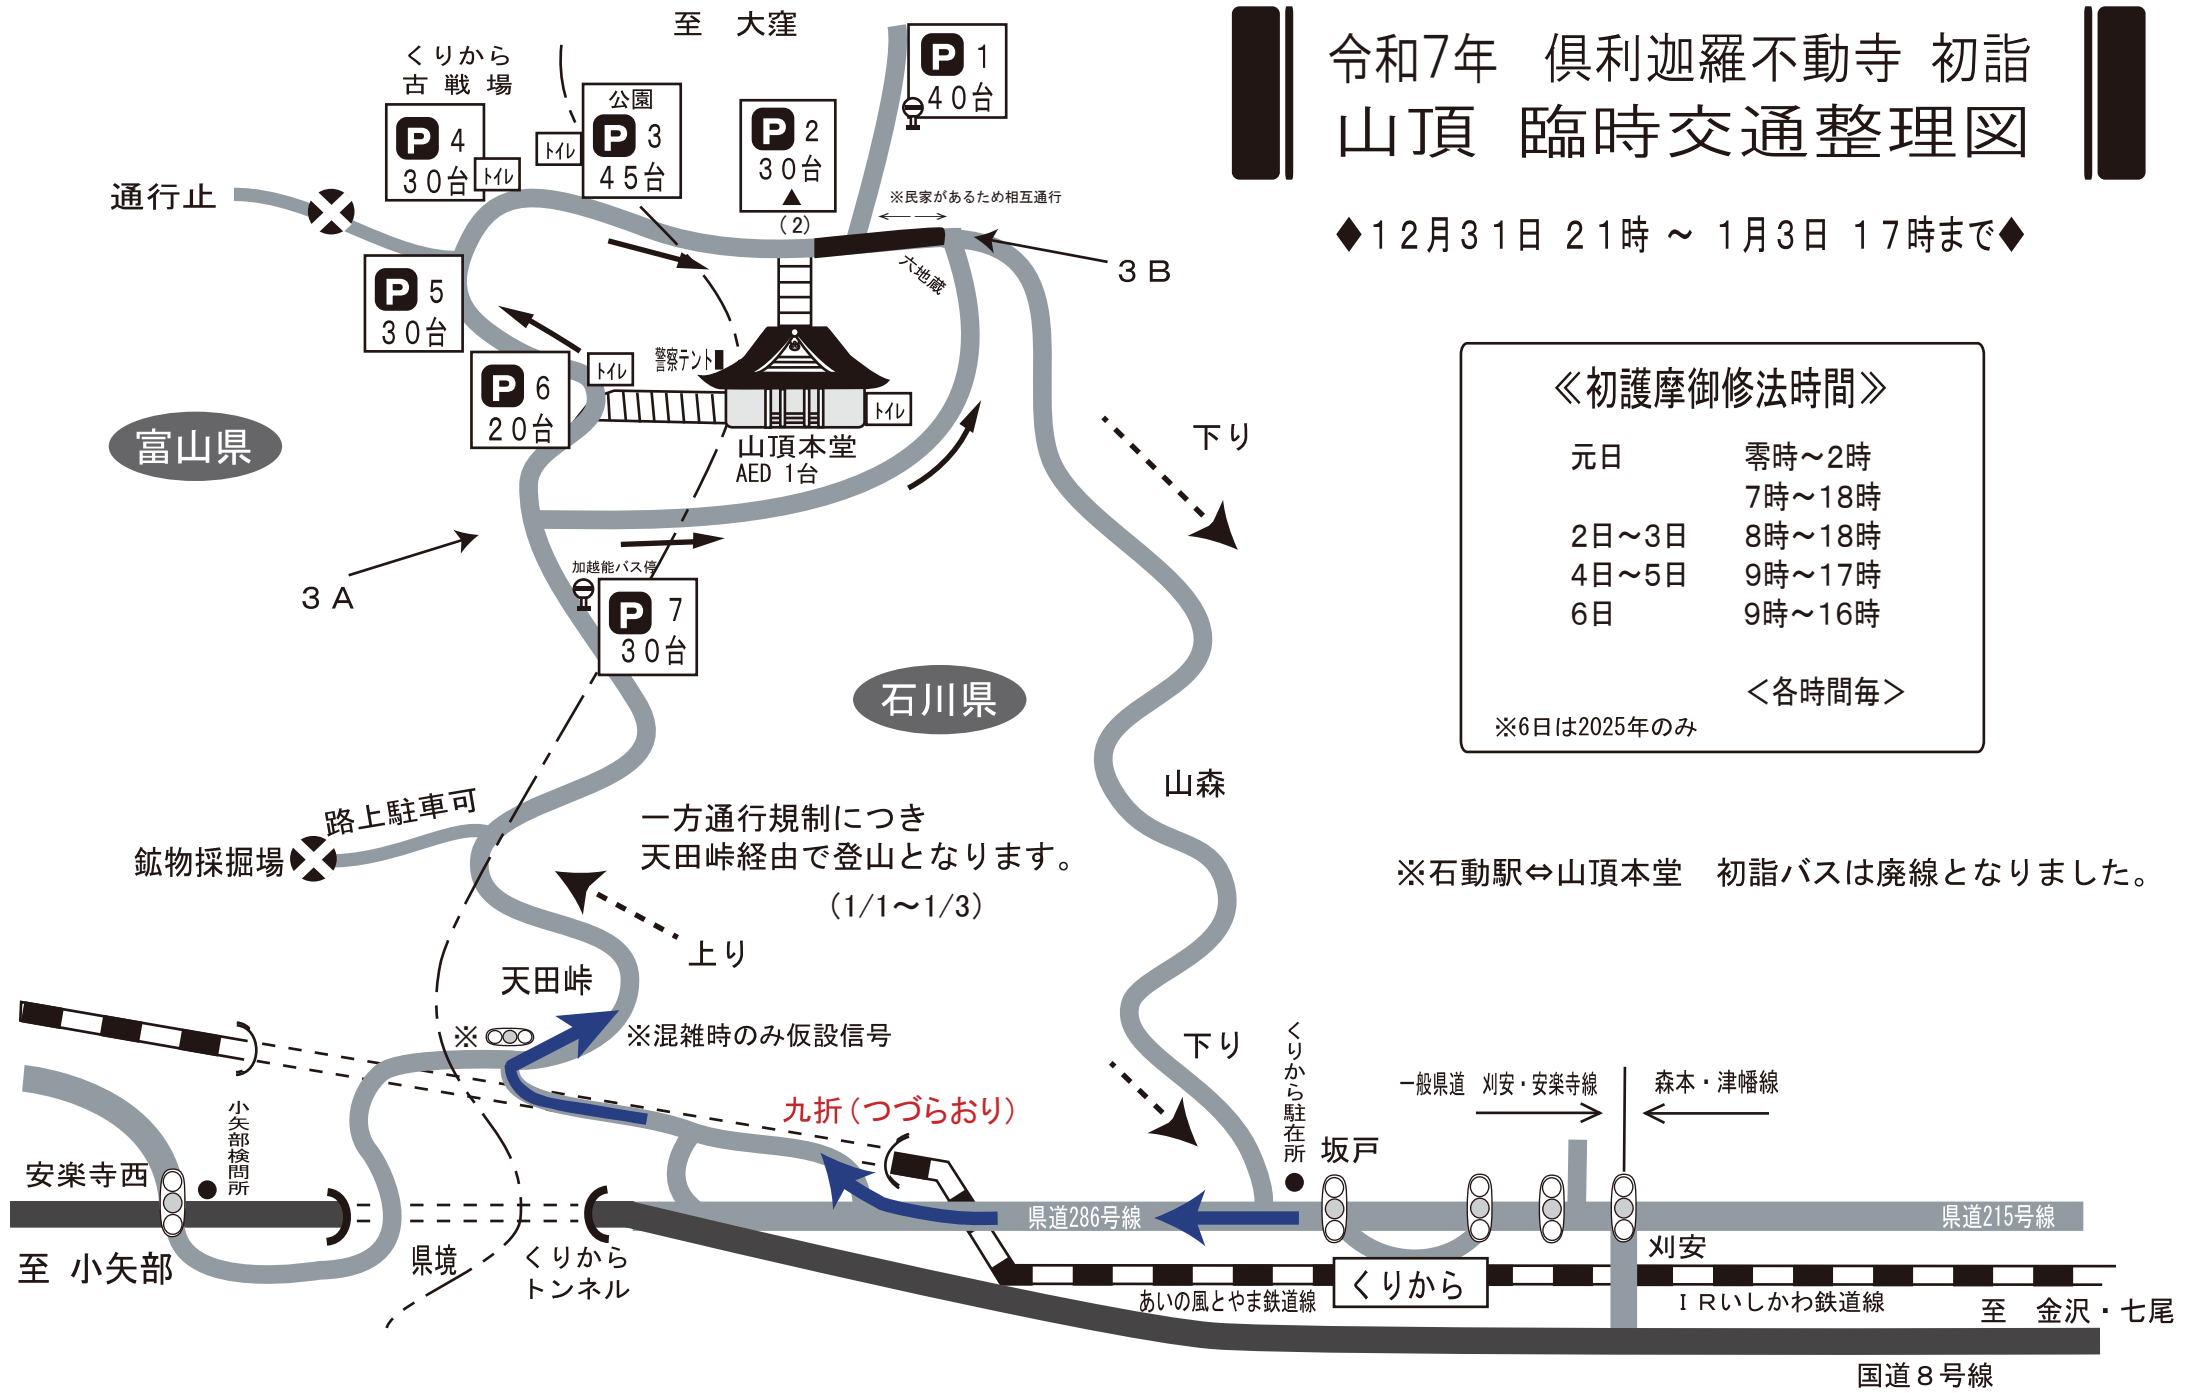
令和7年　倶利迦羅不動寺 初詣
山頂　臨時交通整理図

◆12月31日 21時 ～ 1月3日 17時まで◆

《初護摩御修法時間》

| | |
|---|---|
| 元日 | 零時～2時 |
| | 7時～18時 |
| 2日～3日 | 8時～18時 |
| 4日～5日 | 9時～17時 |
| 6日 | 9時～16時 |

＜各時間毎＞

※6日は2025年のみ

※石動駅⇔山頂本堂　初詣バスは廃線となりました。

至　大窪

くりから古戦場

P 4 30台

トイレ

公園

P 3 45台

トイレ

P 2 30台

(2)

P 1 40台

※民家があるため相互通行

3B

六地蔵

通行止

P 5 30台

P 6 20台

トイレ

警察テント

トイレ

山頂本堂
AED 1台

富山県

3A

加越能バス停

P 7 30台

下り

石川県

山森

路上駐車可

鉱物採掘場

一方通行規制につき
天田峠経由で登山となります。
(1/1～1/3)

上り

天田峠

※

※混雑時のみ仮設信号

九折（つづらおり）

下り

くりから駐在所

坂戸

一般県道　刈安・安楽寺線

森本・津幡線

安楽寺西

小矢部検問所

至 小矢部

県境

くりからトンネル

県道286号線

県道215号線

刈安

くりから

あいの風とやま鉄道線

IRいしかわ鉄道線

至　金沢・七尾

国道8号線